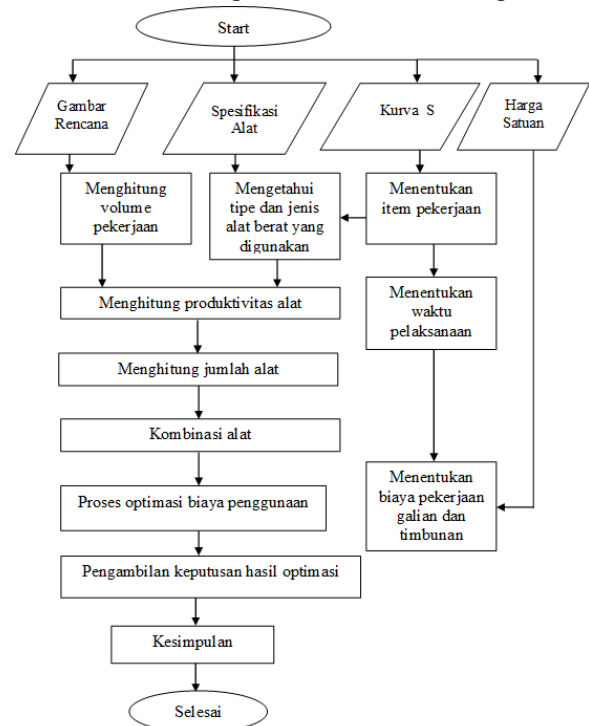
Start

Gambar Rencana

Spesifikasi Alat

Kurva S

Harga Satuan

Menghitung volume pekerjaan

Mengetahui tipe dan jenis alat berat yang digunakan

Menentukan item pekerjaan

Menentukan waktu pelaksanaan

Menghitung produktivitas alat

Menghitung jumlah alat

Kombinasi alat

Menentukan biaya pekerjaan galian dan timbunan

Proses optimasi biaya penggunaan

Pengambilan keputusan hasil optimasi

Kesimpulan

Selesai